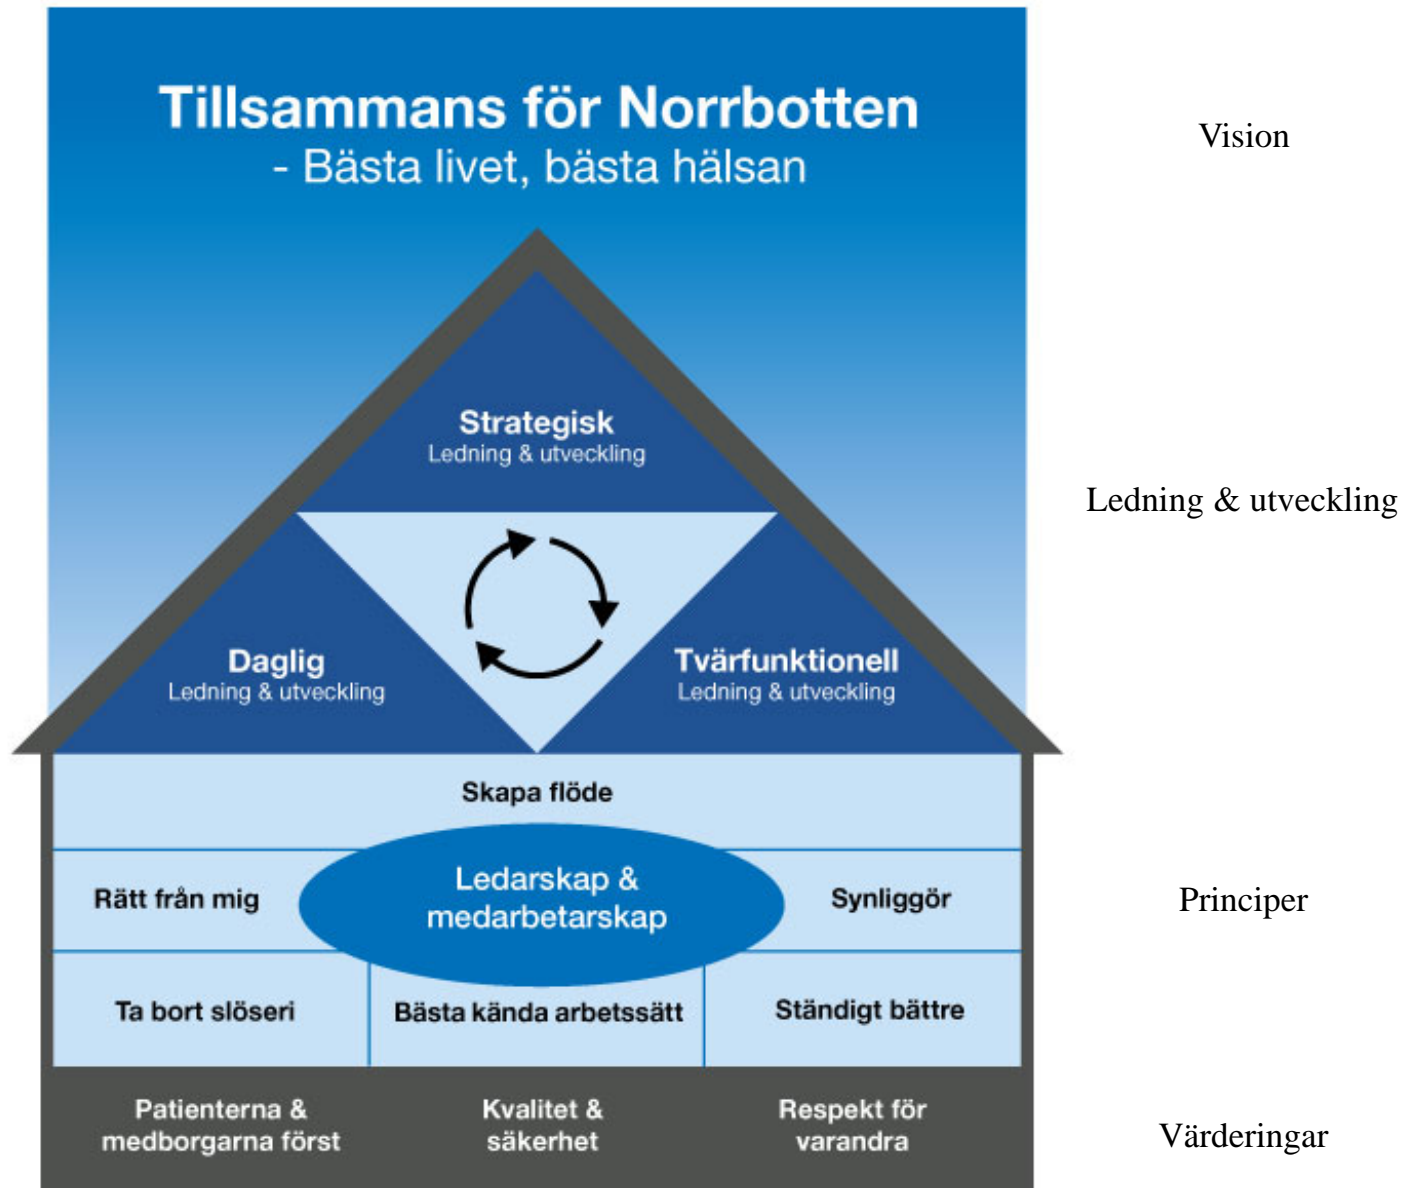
Tillsammans för Norrbotten
- Bästa livet, bästa hälsan

Vision

Strategisk
Ledning & utveckling

Ledning & utveckling

Daglig
Ledning & utveckling

Tvärfunktionell
Ledning & utveckling

Skapa flöde

Rätt från mig

Ledarskap & medarbetarskap

Synliggör

Principer

Ta bort slöseri

Bästa kända arbetssätt

Ständigt bättre

Patienterna & medborgarna först

Kvalitet & säkerhet

Respekt för varandra

Värderingar